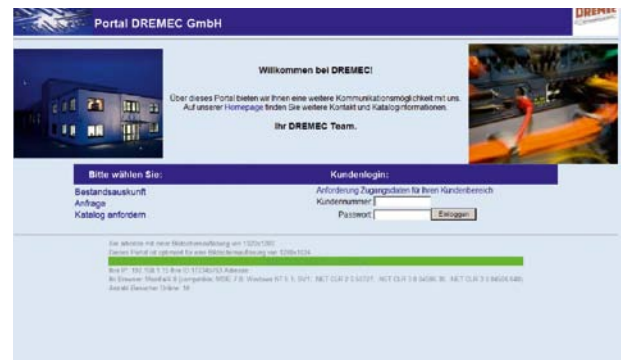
Portal DREMEC GmbH

DREMEC

Willkommen bei DREMEC!

Über dieses Portal bieten wir Ihnen eine weitere Kommunikationsmöglichkeit mit uns. Auf unserer Homepage finden Sie weitere Kontakt und Kataloginformationen.

Ihr DREMEC Team.

Bitte wählen Sie:

Kundenlogin:

Bestandsauskunft

Anfrage

Katalog anfordern

Anforderung Zugangsdaten für Ihren Kundenbereich

Kundennummer

Passwort

Einloggen

Sie arbeiten mit einer Bildschirmauflösung von 1920x1080
Dieses Portal ist optimiert für eine Bildschirmauflösung von 1280x1024

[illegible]

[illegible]

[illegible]